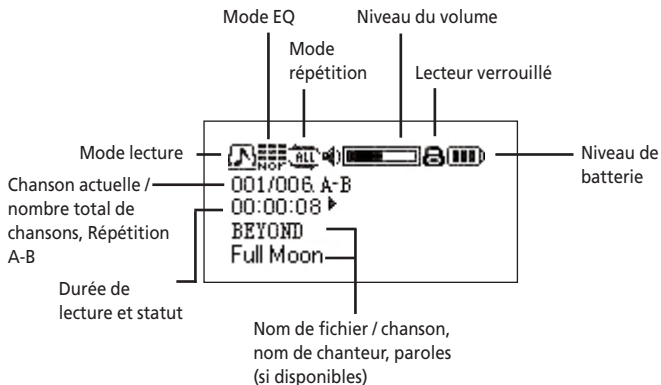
Mode EQ

Niveau du volume

Mode répétition

Lecteur verrouillé

Mode lecture

Niveau de batterie

Chanson actuelle / nombre total de chansons, Répétition A-B

001/006 A-B

00:00:08

BEYOND

Full Moon

Durée de lecture et statut

Nom de fichier / chanson, nom de chanteur, paroles (si disponibles)